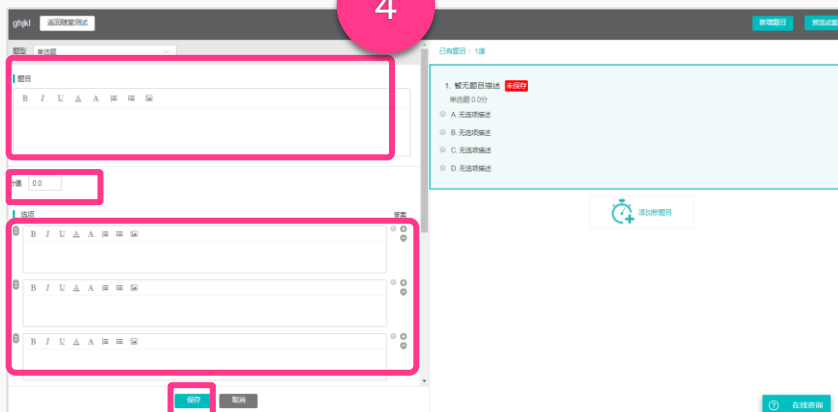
ghjkl 返回随堂测试

4

新增题目 预览试题

题型 单选题

题目

B I U A A

分值 0.0

选项

答案

B I U A A

B I U A A

B I U A A

保存 取消

已有题目：1道

1. 暂无题目描述 未保存

单选题 0.0分

A. 无选项描述

B. 无选项描述

C. 无选项描述

D. 无选项描述

添加新题目

在线咨询